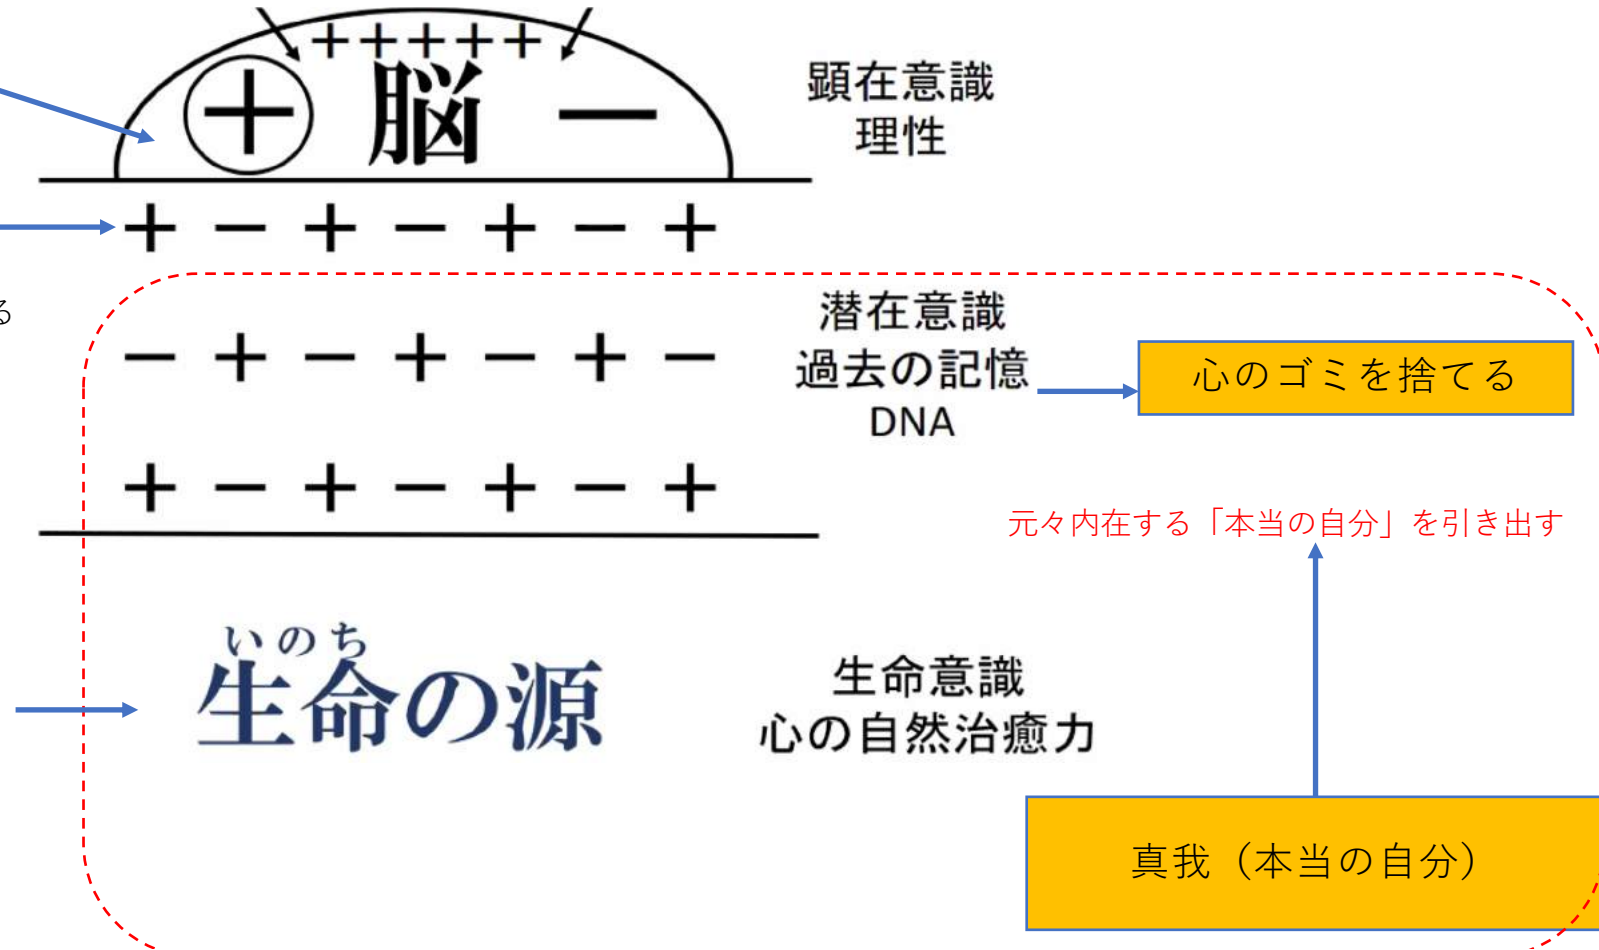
++++++
⊕ 脳 ー

顕在意識
理性

＋ ー ＋ ー ＋ ー ＋

る

潜在意識
過去の記憶
DNA

ー ＋ ー ＋ ー ＋ ー

心のゴミを捨てる

＋ ー ＋ ー ＋ ー ＋

元々内在する「本当の自分」を引き出す

いのち
生命の源

生命意識
心の自然治癒力

真我（本当の自分）